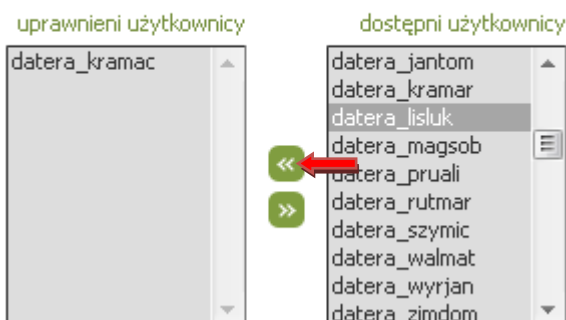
uprawnieni użytkownicy

datera_kramac

«

»

dostępni użytkownicy

datera_jantom
datera_kramar
datera_lisluk
datera_magsob
datera_pruali
datera_rutmar
datera_szymic
datera_walmat
datera_wyrjan
datera_zimdom